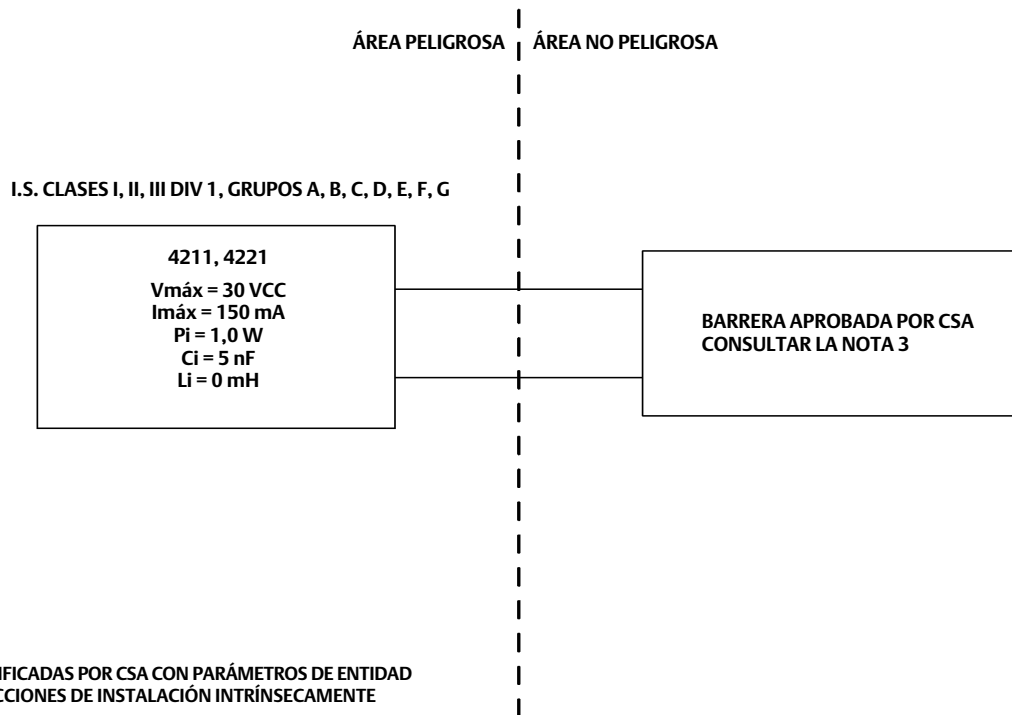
ÁREA PELIGROSA ÁREA NO PELIGROSA

I.S. CLASES I, II, III DIV 1, GRUPOS A, B, C, D, E, F, G

4211, 4221

Vmáx = 30 VCC
Imáx = 150 mA
Pi = 1,0 W
Ci = 5 nF
Li = 0 mH

BARRERA APROBADA POR CSA
CONSULTAR LA NOTA 3

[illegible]IFICADAS POR CSA CON PARÁMETROS DE ENTIDAD
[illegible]CIONES DE INSTALACIÓN INTRÍNSECAMENTE